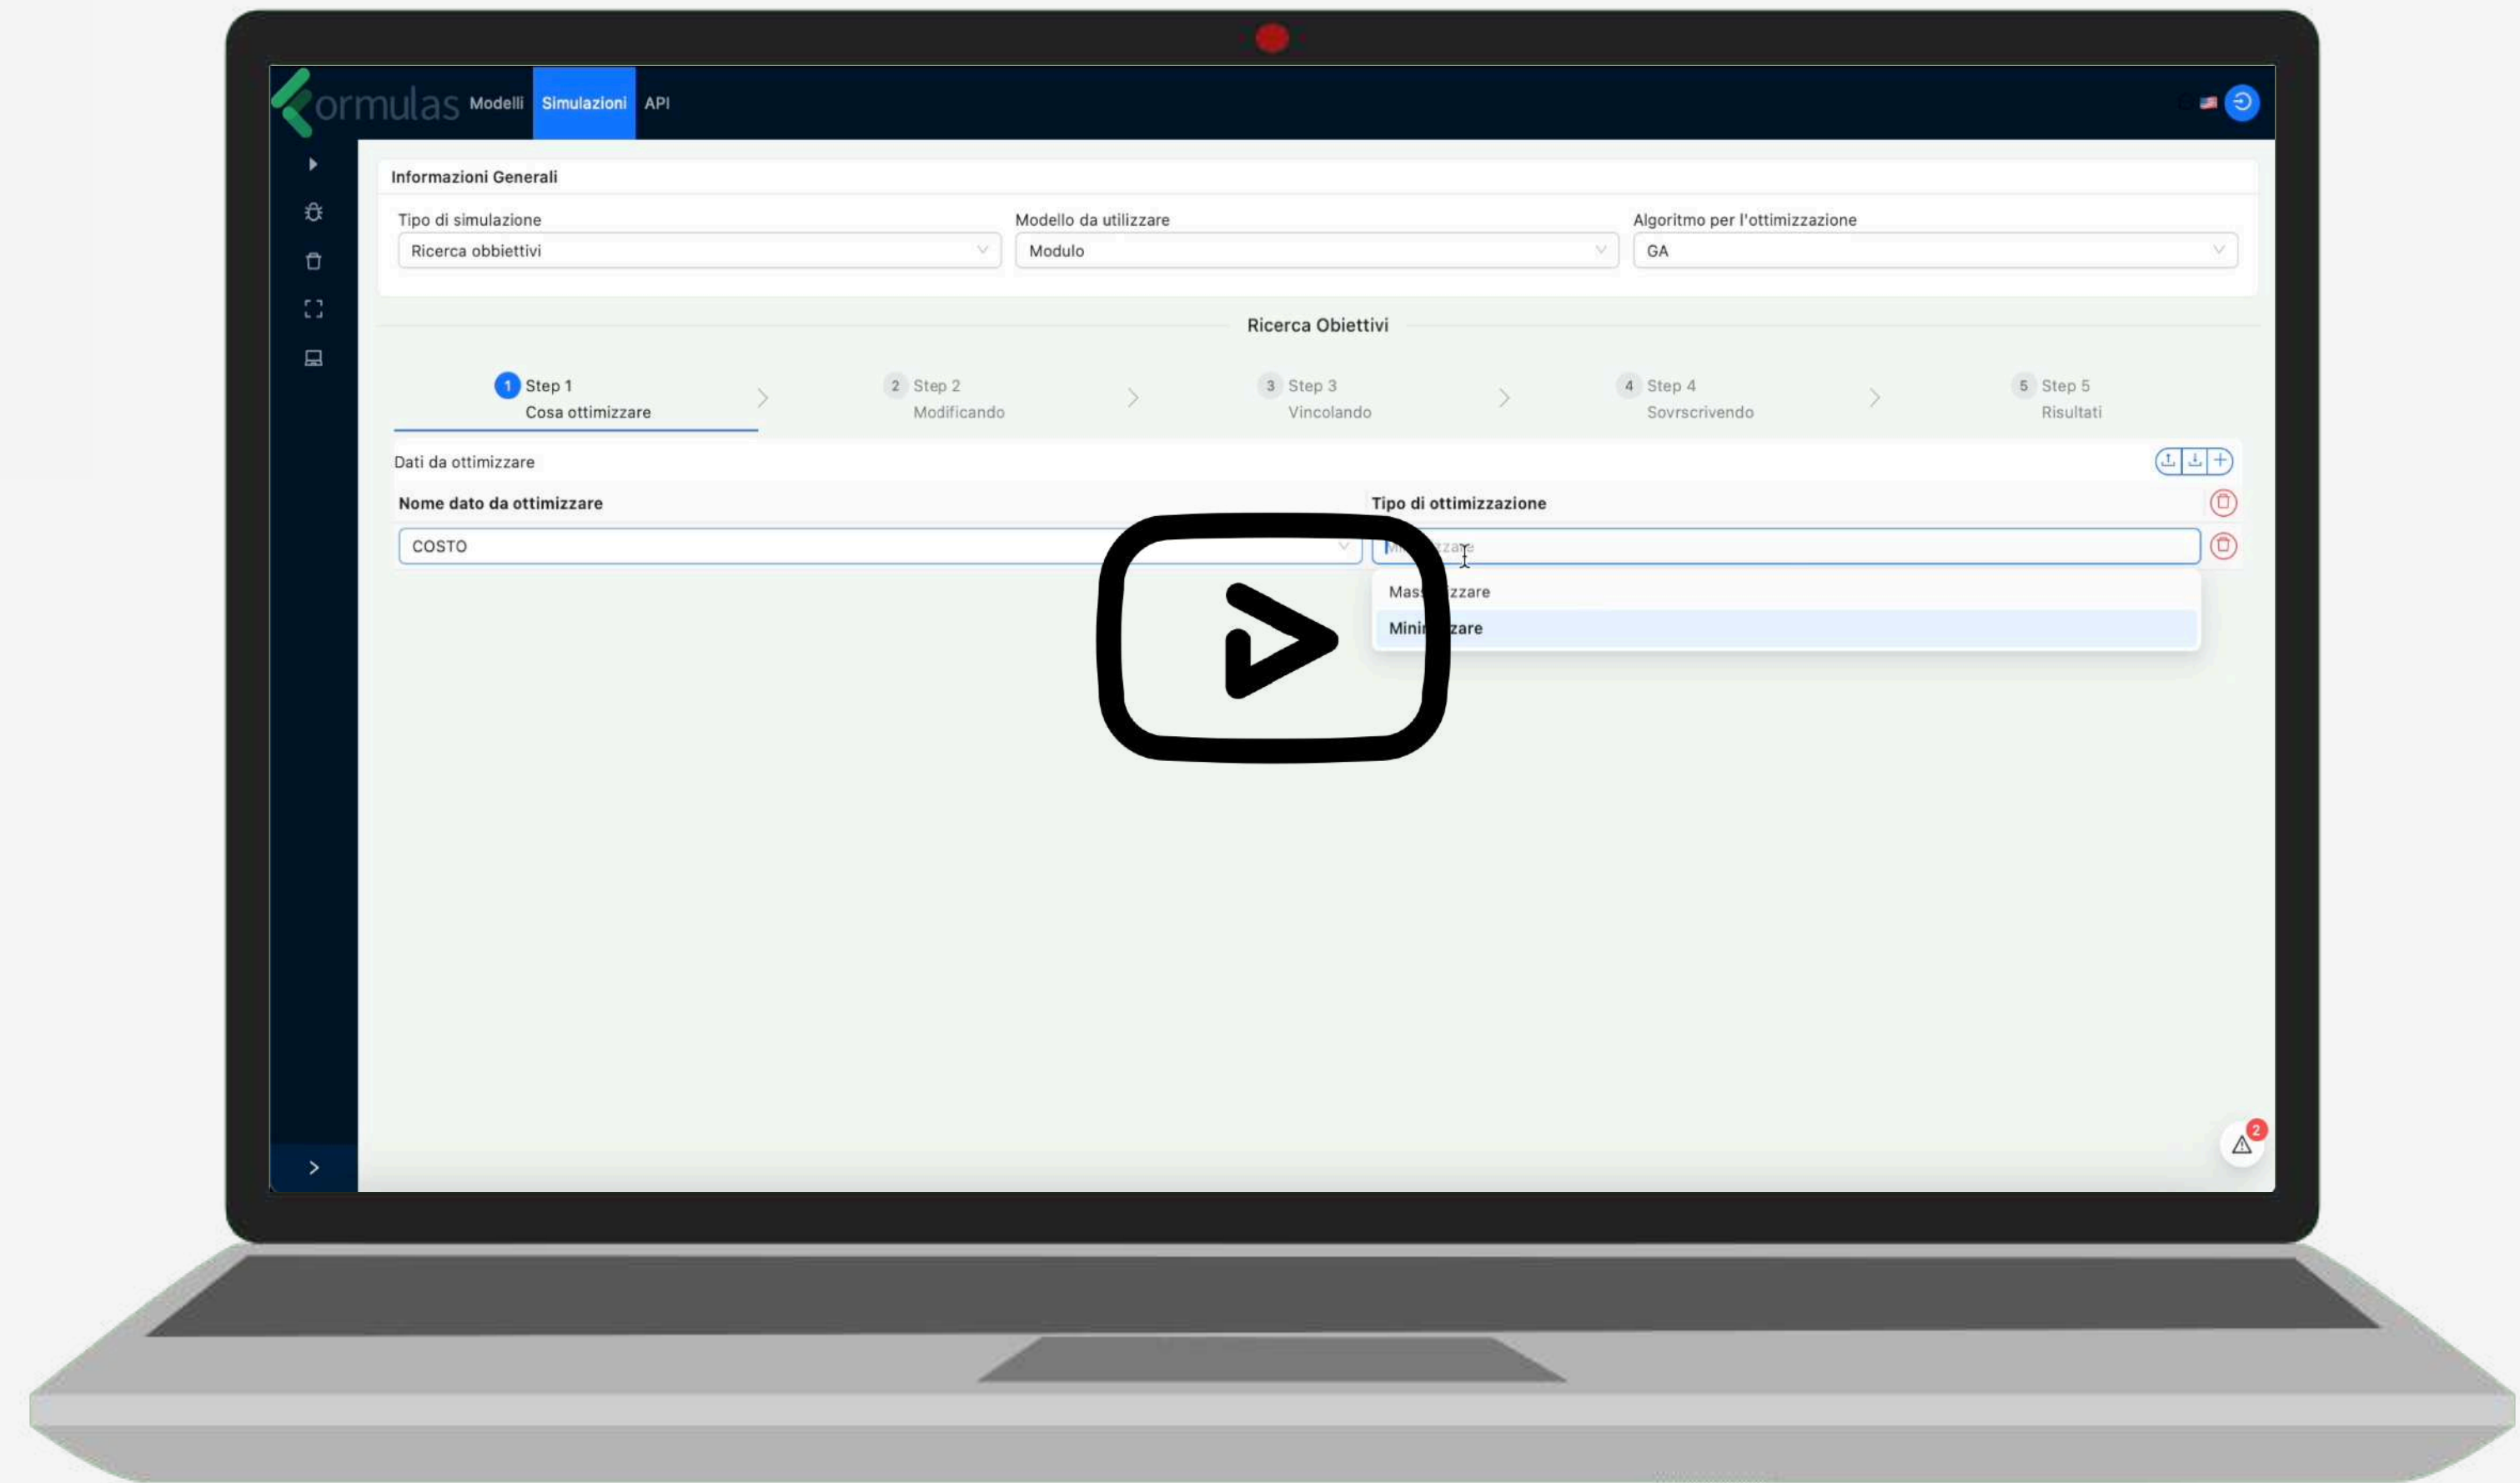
ormulas Modelli Simulazioni API

Informazioni Generali

Tipo di simulazione
Ricerca obbiettivi

Modello da utilizzare
Modulo

Algoritmo per l'ottimizzazione
GA

Ricerca Obiettivi

1 Step 1
Cosa ottimizzare

2 Step 2
Modificando

3 Step 3
Vincolando

4 Step 4
Sovrscrivendo

5 Step 5
Risultati

Dati da ottimizzare

Nome dato da ottimizzare
COSTO

Tipo di ottimizzazione
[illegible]

Mas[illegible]zzare
Mini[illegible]zare

2